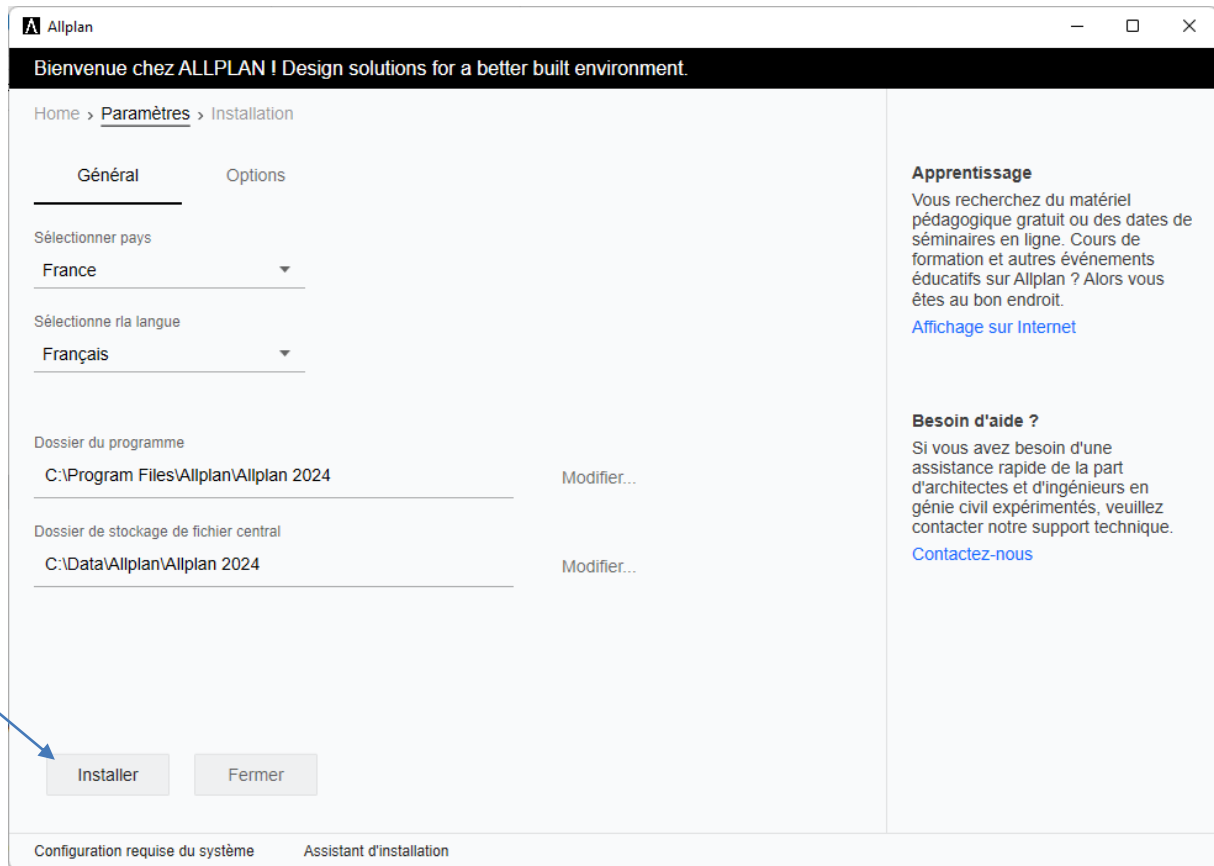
Allplan

Bienvenue chez ALLPLAN ! Design solutions for a better built environment.

Home › Paramètres › Installation

Général Options

Sélectionner pays
France

Sélectionne rla langue
Français

Dossier du programme
C:\Program Files\Allplan\Allplan 2024 Modifier...

Dossier de stockage de fichier central
C:\Data\Allplan\Allplan 2024 Modifier...

Installer Fermer

Apprentissage
Vous recherchez du matériel pédagogique gratuit ou des dates de séminaires en ligne. Cours de formation et autres événements éducatifs sur Allplan ? Alors vous êtes au bon endroit.
Affichage sur Internet

Besoin d'aide ?
Si vous avez besoin d'une assistance rapide de la part d'architectes et d'ingénieurs en génie civil expérimentés, veuillez contacter notre support technique.
Contactez-nous

Configuration requise du système Assistant d'installation